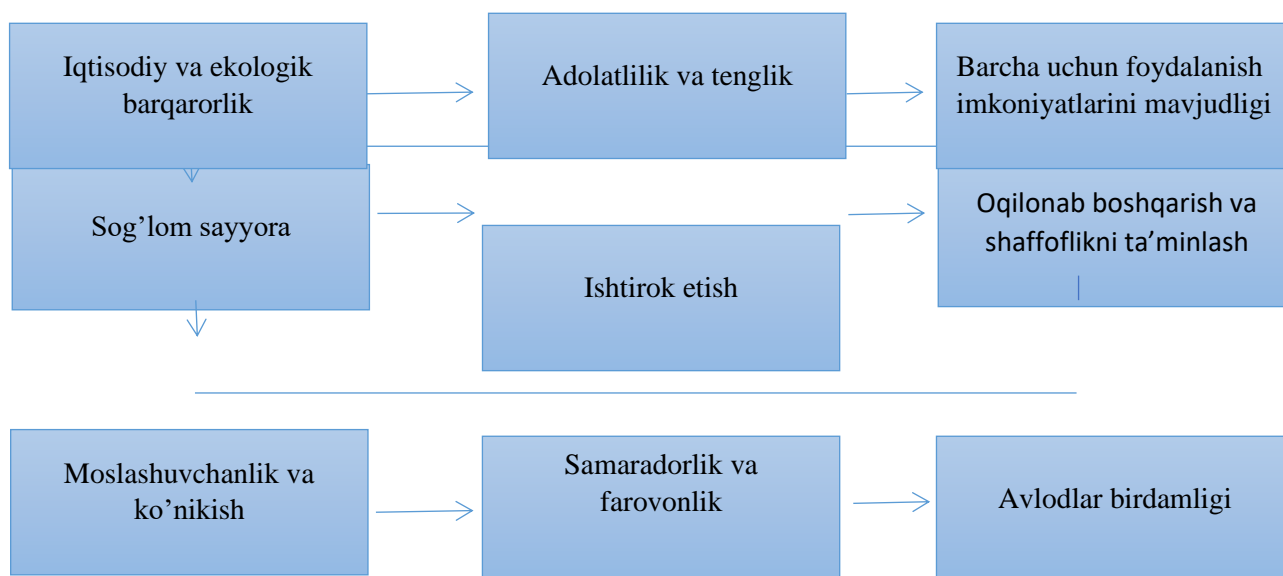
Iqtisodiy va ekologik barqarorlik

Adolatlilik va tenglik

Barcha uchun foydalanish imkoniyatlarini mavjudligi

Sog’lom sayyora

Oqilonab boshqarish va shaffoflikni ta’minlash

Ishtirok etish

Moslashuvchanlik va ko’nikish

Samaradorlik va farovonlik

Avlodlar birdamligi